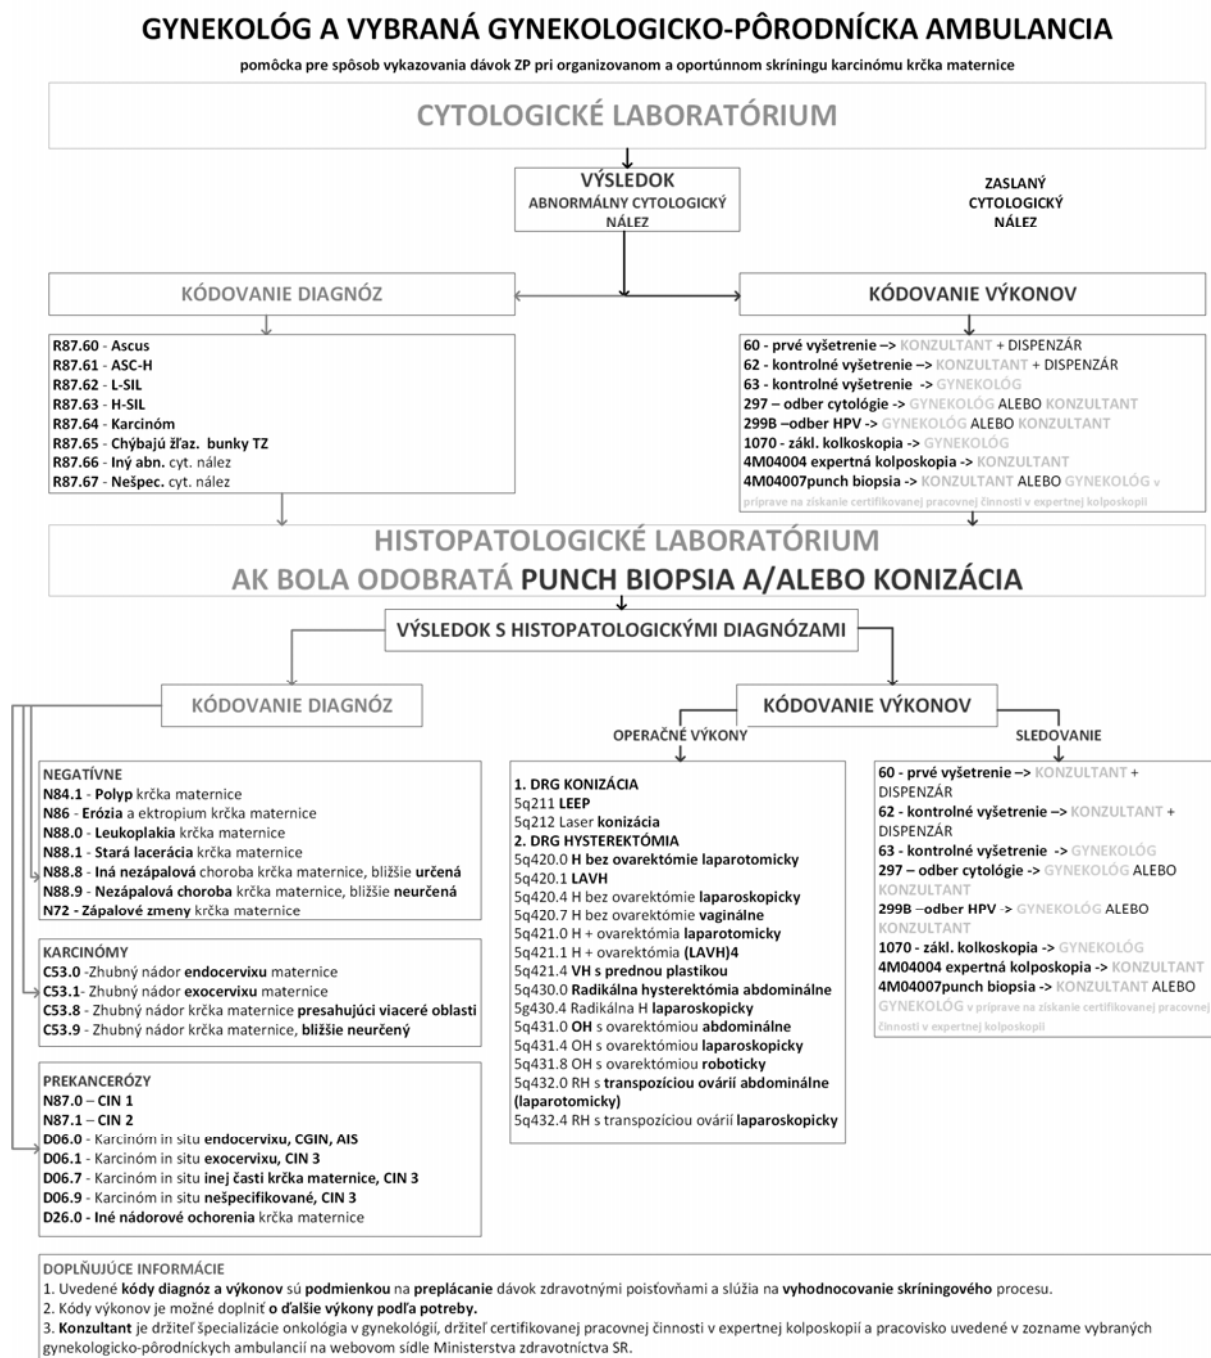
GYNEKOLÓG A VYBRANÁ GYNEKOLOGICKO-PÔRODNÍCKA AMBULANCIA

pomôcka pre spôsob vykazovania dávok ZP pri organizovanom a oportúnnom skríningu karcinómu krčka maternice

CYTOLOGICKÉ LABORATÓRIUM

VÝSLEDOK
ABNORMÁLNY CYTOLOGICKÝ NÁLEZ

ZASLANÝ CYTOLOGICKÝ NÁLEZ

KÓDOVANIE DIAGNÓZ

KÓDOVANIE VÝKONOV

R87.60 - Ascus
R87.61 - ASC-H
R87.62 - L-SIL
R87.63 - H-SIL
R87.64 - Karcinóm
R87.65 - Chýbajú žľaz. bunky TZ
R87.66 - Iný abn. cyt. nález
R87.67 - Nešpec. cyt. nález

60 - prvé vyšetrenie –> KONZULTANT + DISPENZÁR
62 - kontrolné vyšetrenie –> KONZULTANT + DISPENZÁR
63 - kontrolné vyšetrenie -> GYNEKOLÓG
297 – odber cytológie -> GYNEKOLÓG ALEBO KONZULTANT
299B –odber HPV -> GYNEKOLÓG ALEBO KONZULTANT
1070 - zákl. kolkoskopia -> GYNEKOLÓG
4M04004 expertná kolposkopia -> KONZULTANT
4M04007punch biopsia -> KONZULTANT ALEBO GYNEKOLÓG v príprave na získanie certifikovanej pracovnej činnosti v expertnej kolposkopii

HISTOPATOLOGICKÉ LABORATÓRIUM
AK BOLA ODOBRATÁ PUNCH BIOPSIA A/ALEBO KONIZÁCIA

VÝSLEDOK S HISTOPATOLOGICKÝMI DIAGNÓZAMI

KÓDOVANIE DIAGNÓZ

KÓDOVANIE VÝKONOV

OPERAČNÉ VÝKONY

SLEDOVANIE

NEGATÍVNE
N84.1 - Polyp krčka maternice
N86 - Erózia a ektropium krčka maternice
N88.0 - Leukoplakia krčka maternice
N88.1 - Stará lacerácia krčka maternice
N88.8 - Iná nezápalová choroba krčka maternice, bližšie určená
N88.9 - Nezápalová choroba krčka maternice, bližšie neurčená
N72 - Zápalové zmeny krčka maternice

KARCINÓMY
C53.0 -Zhubný nádor endocervixu maternice
C53.1- Zhubný nádor exocervixu maternice
C53.8 - Zhubný nádor krčka maternice presahujúci viaceré oblasti
C53.9 - Zhubný nádor krčka maternice, bližšie neurčený

PREKANCERÓZY
N87.0 – CIN 1
N87.1 – CIN 2
D06.0 - Karcinóm in situ endocervixu, CGIN, AIS
D06.1 - Karcinóm in situ exocervixu, CIN 3
D06.7 - Karcinóm in situ inej časti krčka maternice, CIN 3
D06.9 - Karcinóm in situ nešpecifikované, CIN 3
D26.0 - Iné nádorové ochorenia krčka maternice

1. DRG KONIZÁCIA
5q211 LEEP
5q212 Laser konizácia
2. DRG HYSTEREKTÓMIA
5q420.0 H bez ovarektómie laparotomicky
5q420.1 LAVH
5q420.4 H bez ovarektómie laparoskopicky
5q420.7 H bez ovarektómie vaginálne
5q421.0 H + ovarektómia laparotomicky
5q421.1 H + ovarektómia (LAVH)4
5q421.4 VH s prednou plastikou
5q430.0 Radikálna hysterektómia abdominálne
5g430.4 Radikálna H laparoskopicky
5q431.0 OH s ovarektómiou abdominálne
5q431.4 OH s ovarektómiou laparoskopicky
5q431.8 OH s ovarektómiou roboticky
5q432.0 RH s transpozíciou ovárií abdominálne (laparotomicky)
5q432.4 RH s transpozíciou ovárií laparoskopicky

60 - prvé vyšetrenie –> KONZULTANT + DISPENZÁR
62 - kontrolné vyšetrenie –> KONZULTANT + DISPENZÁR
63 - kontrolné vyšetrenie -> GYNEKOLÓG
297 – odber cytológie -> GYNEKOLÓG ALEBO KONZULTANT
299B –odber HPV -> GYNEKOLÓG ALEBO KONZULTANT
1070 - zákl. kolkoskopia -> GYNEKOLÓG
4M04004 expertná kolposkopia -> KONZULTANT
4M04007punch biopsia -> KONZULTANT ALEBO GYNEKOLÓG v príprave na získanie certifikovanej pracovnej činnosti v expertnej kolposkopii

DOPLŇUJÚCE INFORMÁCIE
1. Uvedené kódy diagnóz a výkonov sú podmienkou na preplácanie dávok zdravotnými poisťovňami a slúžia na vyhodnocovanie skríningového procesu.
2. Kódy výkonov je možné doplniť o ďalšie výkony podľa potreby.
3. Konzultant je držiteľ špecializácie onkológia v gynekológii, držiteľ certifikovanej pracovnej činnosti v expertnej kolposkopii a pracovisko uvedené v zozname vybraných gynekologicko-pôrodníckych ambulancií na webovom sídle Ministerstva zdravotníctva SR.